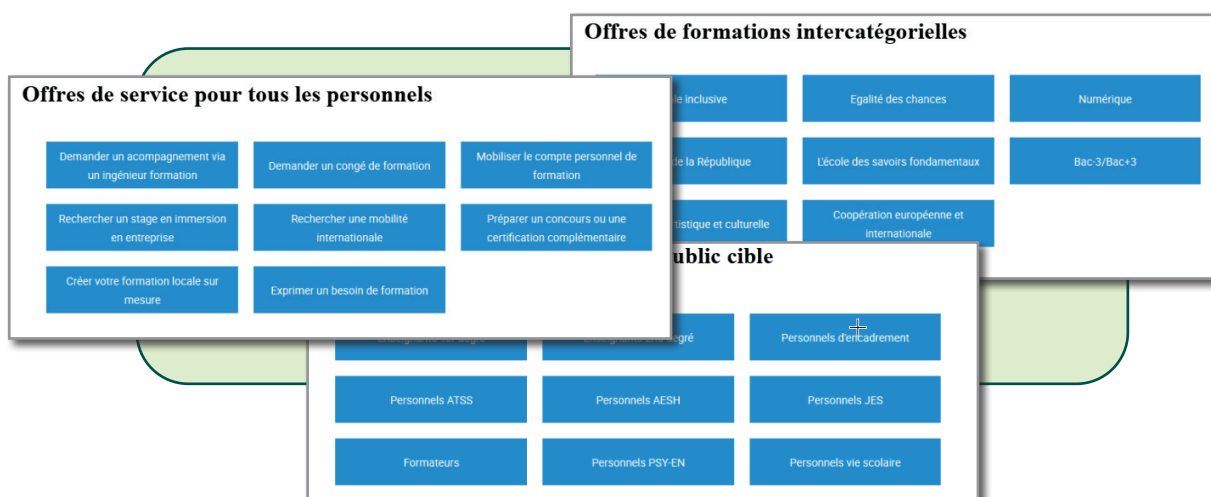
Offres de formations intercatégorielles

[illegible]e inclusive

Egalité des chances

Numérique

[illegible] de la République

L'école des savoirs fondamentaux

Bac-3/Bac+3

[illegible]tistique et culturelle

Coopération européenne et internationale

Offres de service pour tous les personnels

Demander un acompagnement via un ingénieur formation

Demander un congé de formation

Mobiliser le compte personnel de formation

Rechercher un stage en immersion en entreprise

Rechercher une mobilité internationale

Préparer un concours ou une certification complémentaire

Créer votre formation locale sur mesure

Exprimer un besoin de formation

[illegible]ublic cible

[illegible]

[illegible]egré

Personnels d'encadrement

Personnels ATSS

Personnels AESH

Personnels JES

Formateurs

Personnels PSY-EN

Personnels vie scolaire